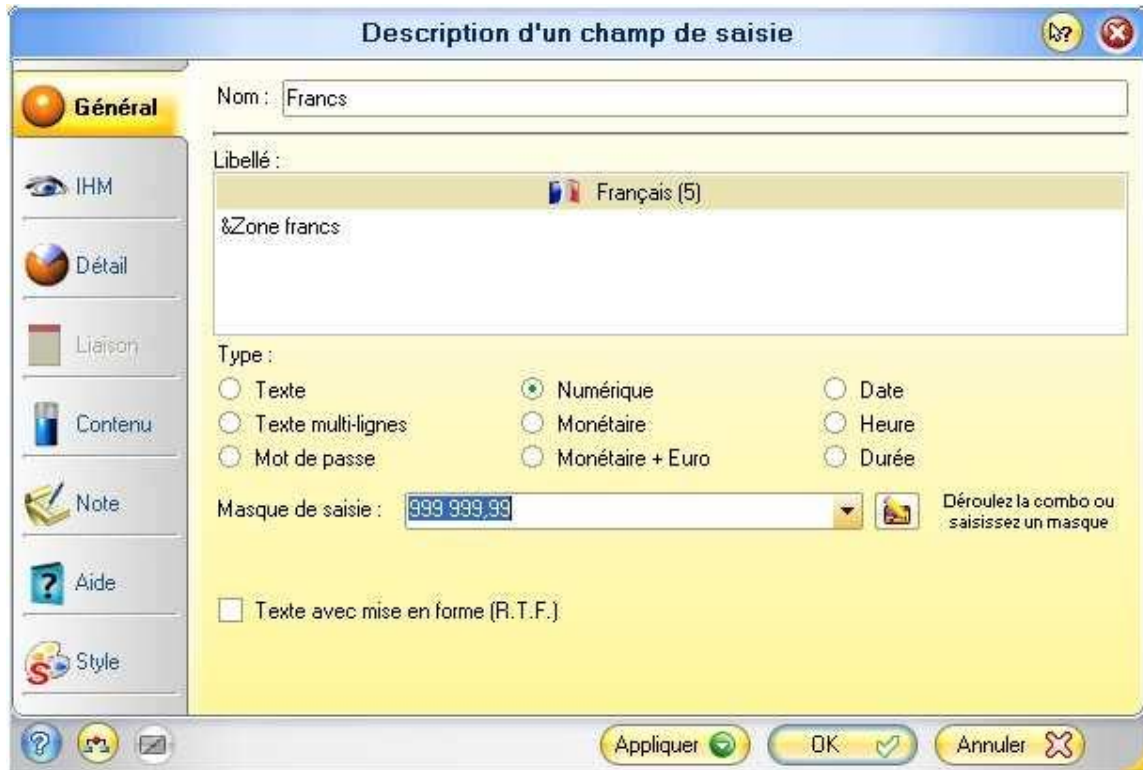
Description d'un champ de saisie

Général
IHM
Détail
Liaison
Contenu
Note
Aide
Style

Nom : Francs

Libellé :

Français (5)

&Zone francs

Type :

Texte
Texte multi-lignes
Mot de passe
Numérique
Monétaire
Monétaire + Euro
Date
Heure
Durée

Masque de saisie : 999 999,99

Déroulez la combo ou saisissez un masque

Texte avec mise en forme (R.T.F.)

Appliquer
OK
Annuler